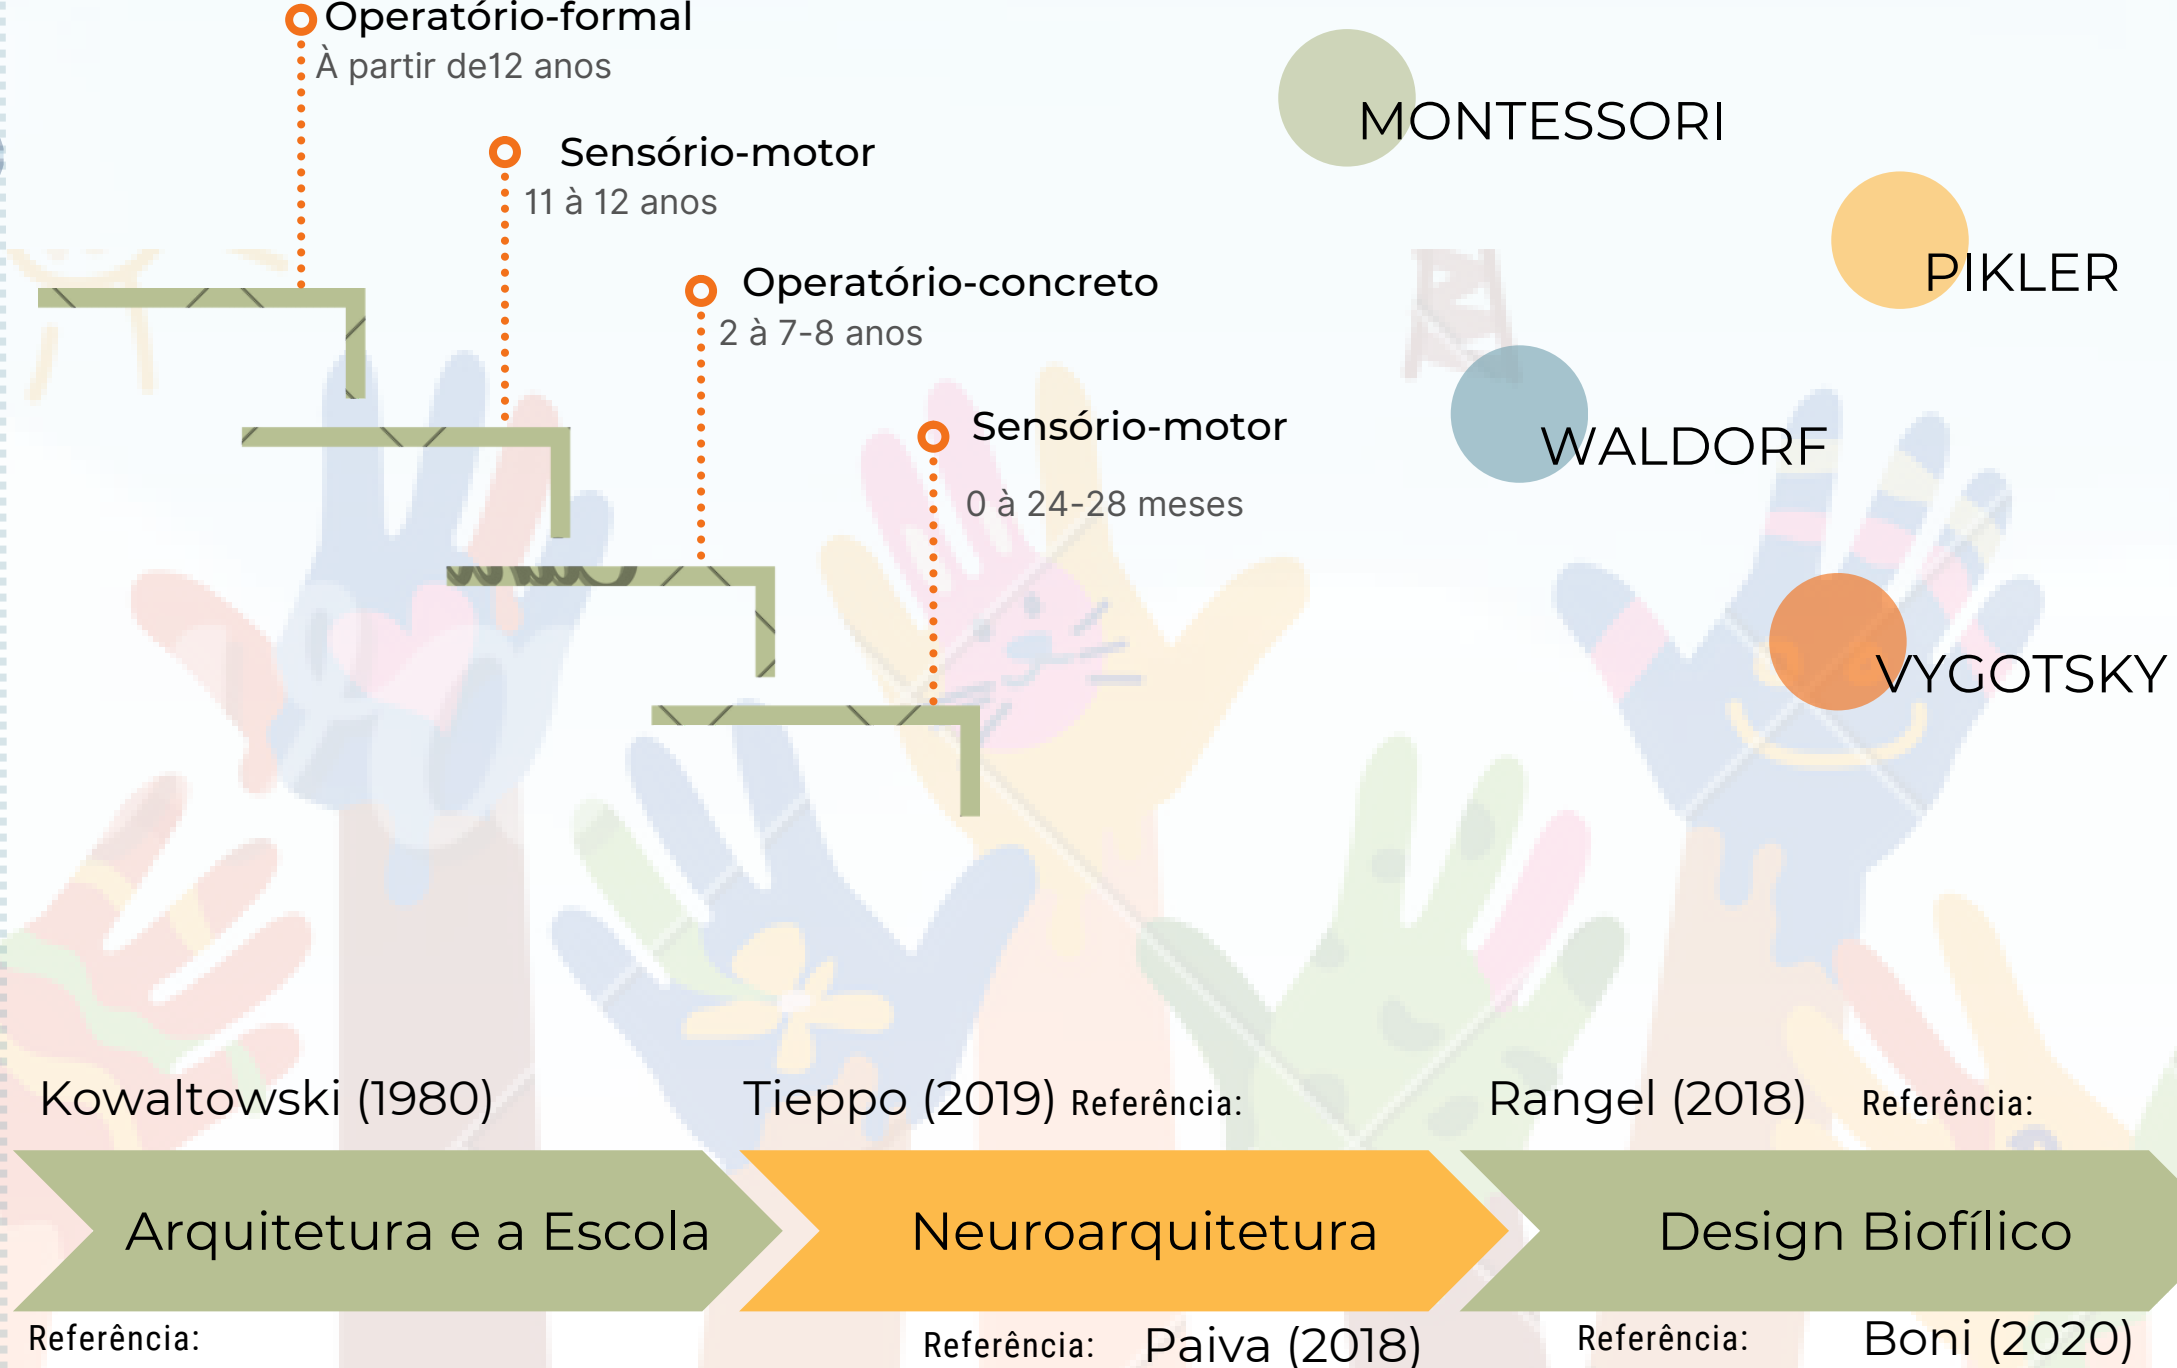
Operatório-formal
À partir de12 anos

Sensório-motor
11 à 12 anos

Operatório-concreto
2 à 7-8 anos

Sensório-motor
0 à 24-28 meses

MONTESSORI

PIKLER

WALDORF

VYGOTSKY

Kowaltowski (1980)

Tieppo (2019) Referência:

Rangel (2018) Referência:

Arquitetura e a Escola

Neuroarquitetura

Design Biofílico

Referência:

Referência: Paiva (2018)

Referência: Boni (2020)